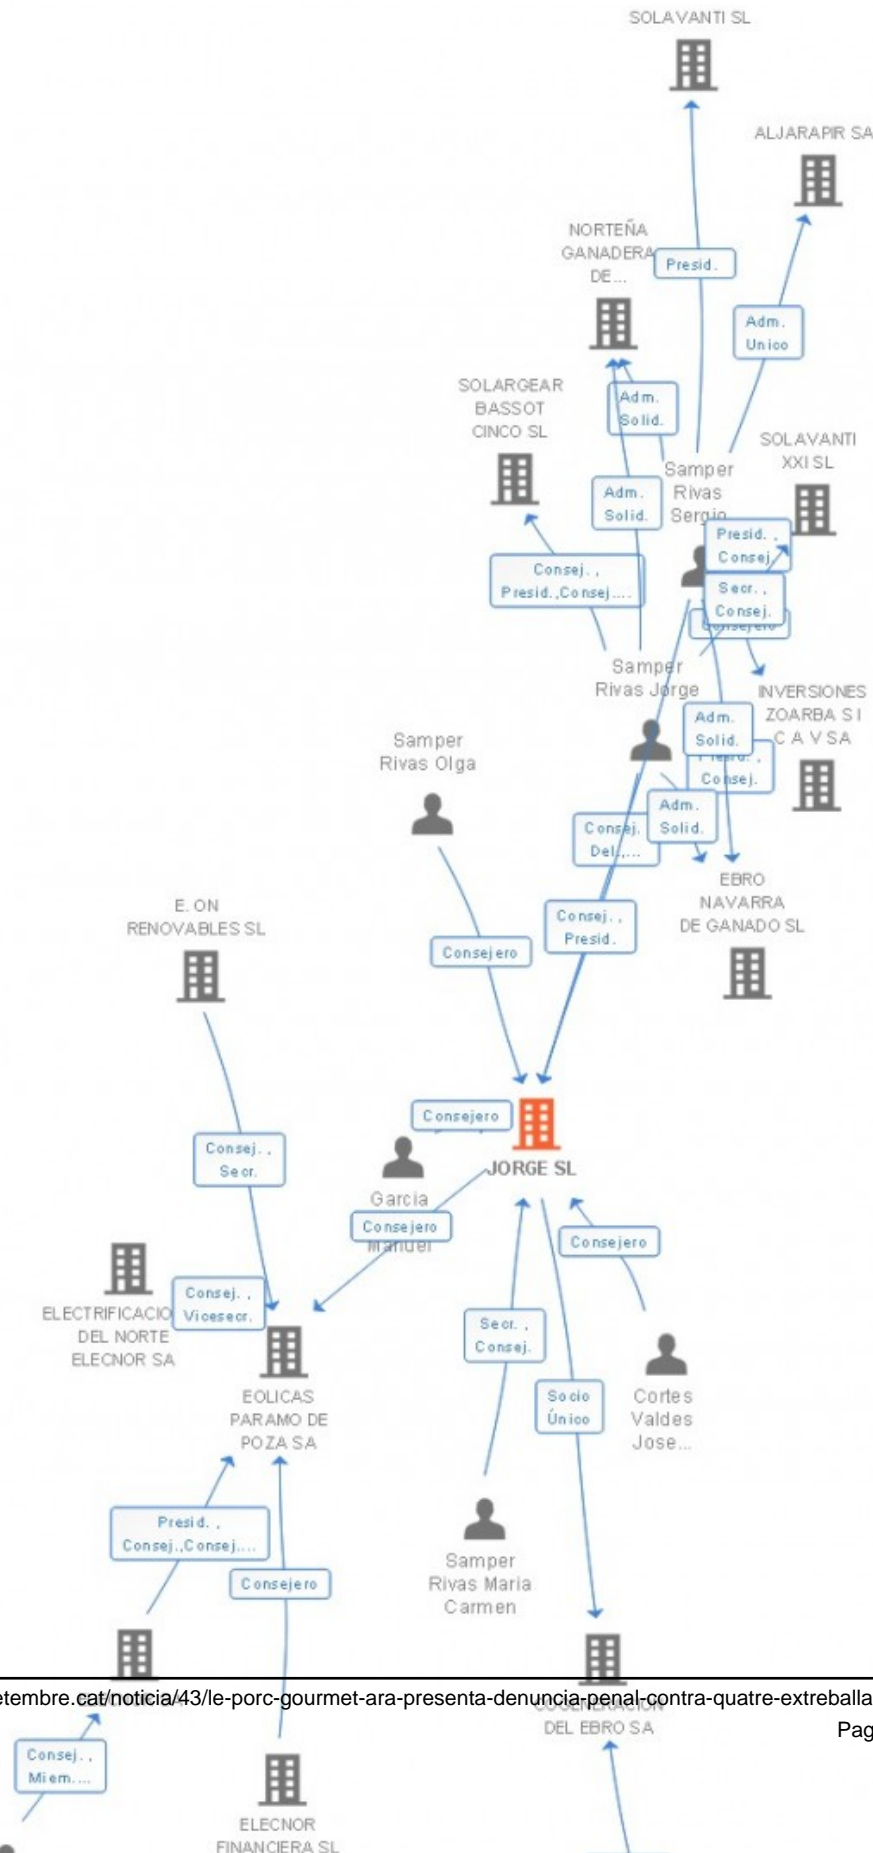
SOLAVANTI SL

ALJARAPIR SA

NORTEÑA GANADERA DE...

Presid.

Adm. Unico

SOLARGEAR BASSOT CINCO SL

Adm. Solid.

Samper Rivas Sergio

SOLAVANTI XXI SL

Adm. Solid.

Presid., Consej.

Consej., Presid.,Consej....

Secr., Consej.

Consejero

Samper Rivas Jorge

INVERSIONES ZOARBA SI C A V SA

Samper Rivas Olga

Adm. Solid.

Presid., Consej.

Adm. Solid.

Consej. Del....

EBRO NAVARRA DE GANADO SL

E. ON RENOVABLES SL

Consej., Presid.

Consejero

Consejero

JORGE SL

Consej., Secr.

Garcia Manuel

Consejero

Consejero

ELECTRIFICACIO DEL NORTE ELECNOR SA

Consej., Vicesecr.

Secr., Consej.

EOLICAS PARAMO DE POZA SA

Socio Único

Cortes Valdes Jose...

Presid., Consej.,Consej....

Consejero

Samper Rivas Maria Carmen

etembre.cat/noticia/43/le-porc-gourmet-ara-presenta-denuncia-penal-contra-quatre-extreballa

Pag

COGENERACION DEL EBRO SA

Consej., Miem....

ELECNOR FINANCIERA SL